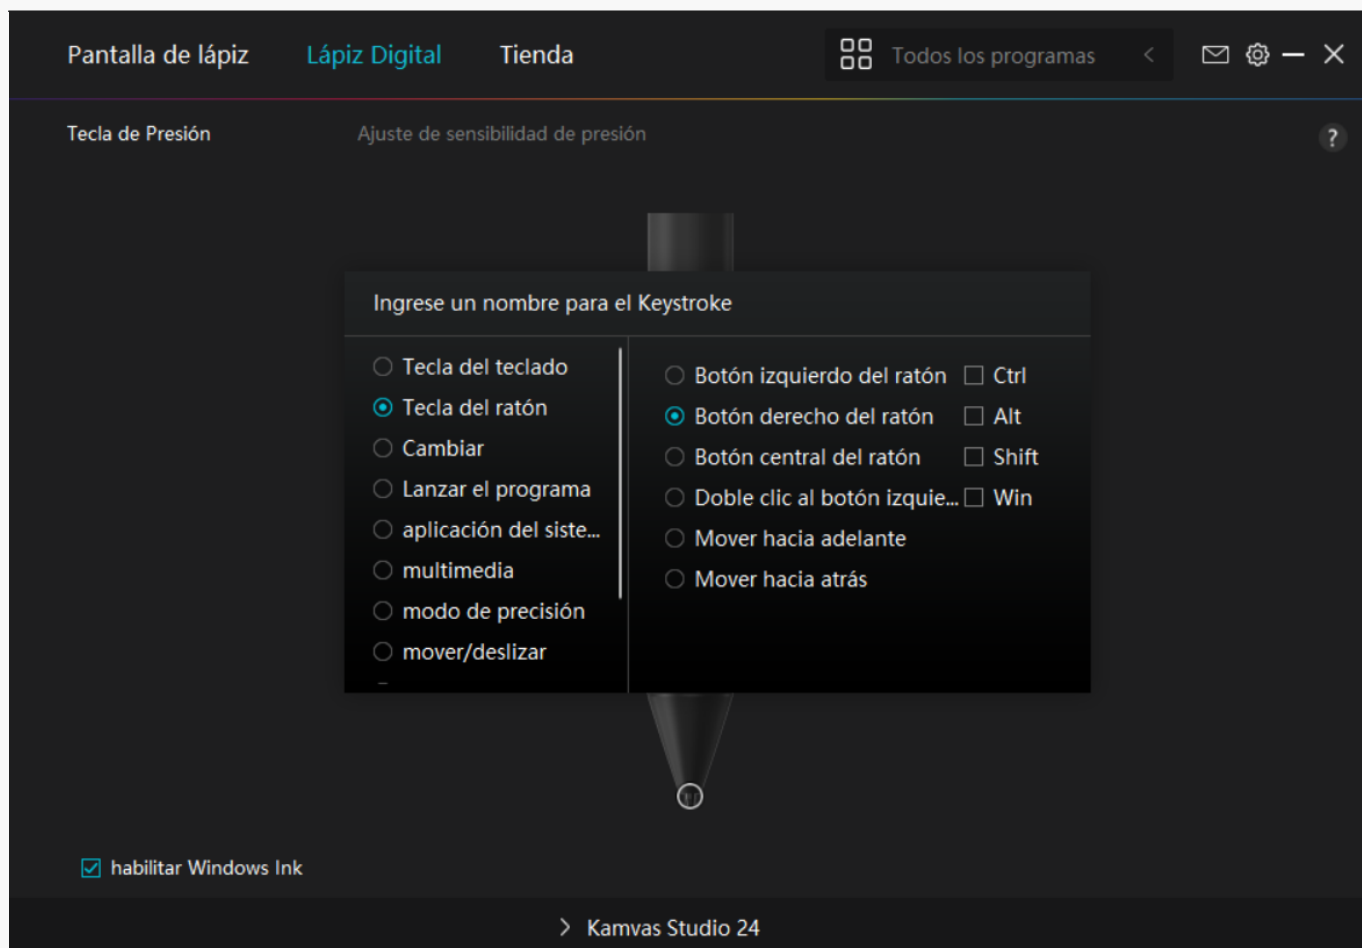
Pantalla de lápiz Lápiz Digital Tienda

Todos los programas

Tecla de Presión

Ajuste de sensibilidad de presión

?

Ingrese un nombre para el Keystroke

Tecla del teclado
Tecla del ratón
Cambiar
Lanzar el programa
aplicación del siste...
multimedia
modo de precisión
mover/deslizar

Botón izquierdo del ratón
Botón derecho del ratón
Botón central del ratón
Doble clic al botón izquie...
Mover hacia adelante
Mover hacia atrás

Ctrl
Alt
Shift
Win

habilitar Windows Ink

Kamvas Studio 24